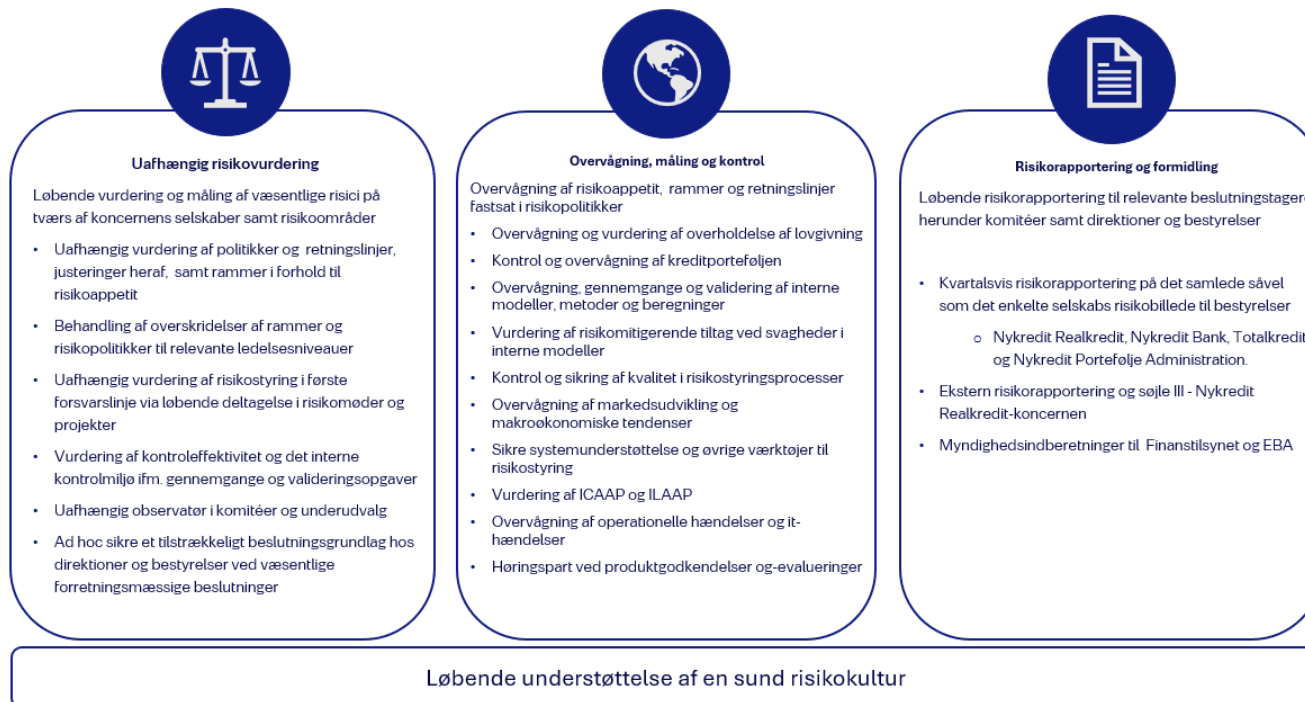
**Uafhængig risikovurdering**

Løbende vurdering og måling af væsentlige risici på tværs af koncernens selskaber samt risikoområder

- Uafhængig vurdering af politikker og retningslinjer, justeringer heraf, samt rammer i forhold til risikoappetit
- Behandling af overskridelser af rammer og risikopolitikker til relevante ledelsesniveauer
- Uafhængig vurdering af risikostyring i første forsvarslinje via løbende deltagelse i risikomøder og projekter
- Vurdering af kontroleffektivitet og det interne kontrolmiljø ifm. gennemgange og valideringsopgaver
- Uafhængig observatør i komitéer og underudvalg
- Ad hoc sikre et tilstrækkeligt beslutningsgrundlag hos direktioner og bestyrelser ved væsentlige forretningsmæssige beslutninger

**Overvågning, måling og kontrol**

Overvågning af risikoappetit, rammer og retningslinjer fastsat i risikopolitikker

- Overvågning og vurdering af overholdelse af lovgivning
- Kontrol og overvågning af kreditporteføljen
- Overvågning, gennemgange og validering af interne modeller, metoder og beregninger
- Vurdering af risikomitigerende tiltag ved svagheder i interne modeller
- Kontrol og sikring af kvalitet i risikostyringsprocesser
- Overvågning af markedsudvikling og makroøkonomiske tendenser
- Sikre systemunderstøttelse og øvrige værktøjer til risikostyring
- Vurdering af ICAAP og ILAAP
- Overvågning af operationelle hændelser og it-hændelser
- Høringspart ved produktgodkendelser og-evalueringer

**Risikorapportering og formidling**

Løbende risikorapportering til relevante beslutningstagere herunder komitéer samt direktioner og bestyrelser

- Kvartalsvis risikorapportering på det samlede såvel som det enkelte selskabs risikobillede til bestyrelser
  - o Nykredit Realkredit, Nykredit Bank, Totalkredit og Nykredit Portefølje Administration.
- Ekstern risikorapportering og søjle III - Nykredit Realkredit-koncernen
- Myndighedsindberetninger til Finanstilsynet og EBA

Løbende understøttelse af en sund risikokultur